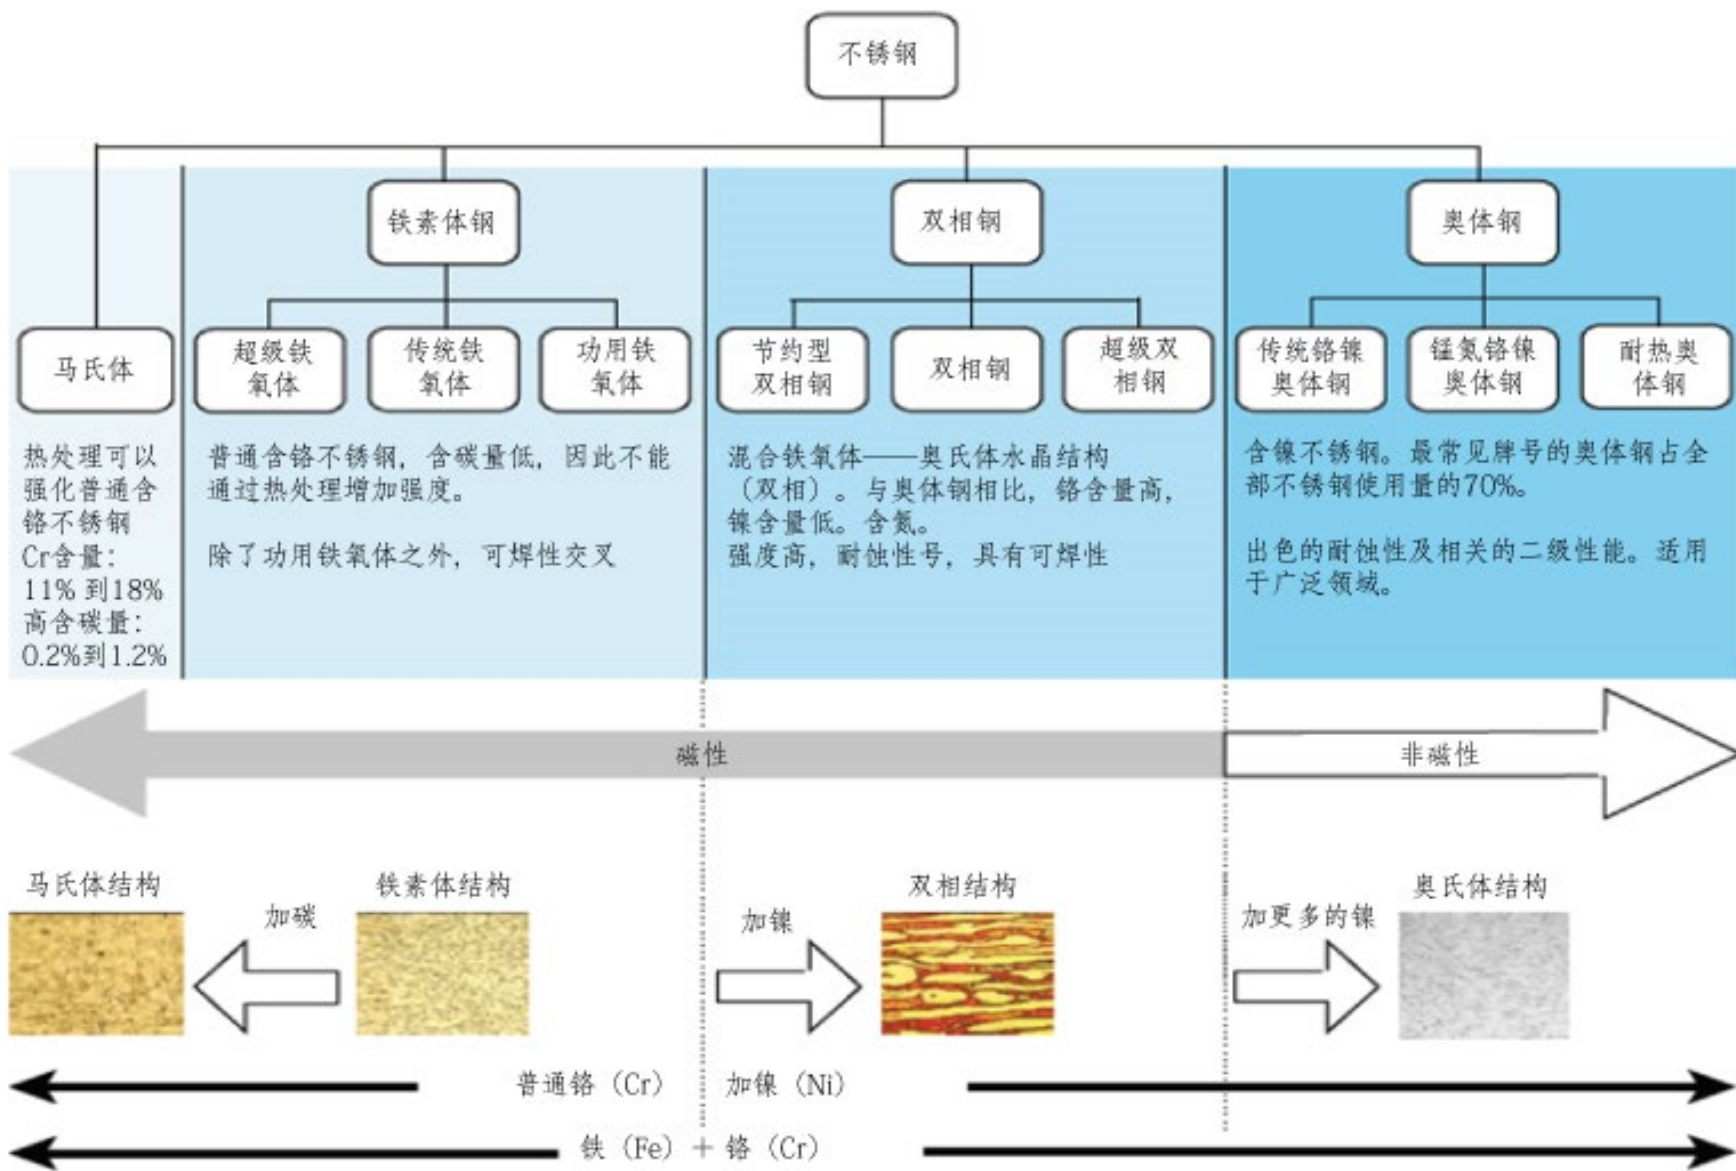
不锈钢

马氏体

热处理可以强化普通含铬不锈钢
Cr含量：11% 到18%
高含碳量：0.2%到1.2%

铁素体钢

超级铁氧体

传统铁氧体

功用铁氧体

普通含铬不锈钢，含碳量低，因此不能通过热处理增加强度。

除了功用铁氧体之外，可焊性交叉

双相钢

节约型双相钢

双相钢

超级双相钢

混合铁氧体——奥氏体水晶结构（双相）。与奥体钢相比，铬含量高，镍含量低。含氮。
强度高，耐蚀性号，具有可焊性

奥体钢

传统铬镍奥体钢

锰氮铬镍奥体钢

耐热奥体钢

含镍不锈钢。最常见牌号的奥体钢占全部不锈钢使用量的70%。

出色的耐蚀性及相关的二级性能。适用于广泛领域。

磁性

非磁性

马氏体结构

加碳

铁素体结构

加镍

双相结构

加更多的镍

奥氏体结构

普通铬（Cr） 加镍（Ni）

铁（Fe）+ 铬（Cr）